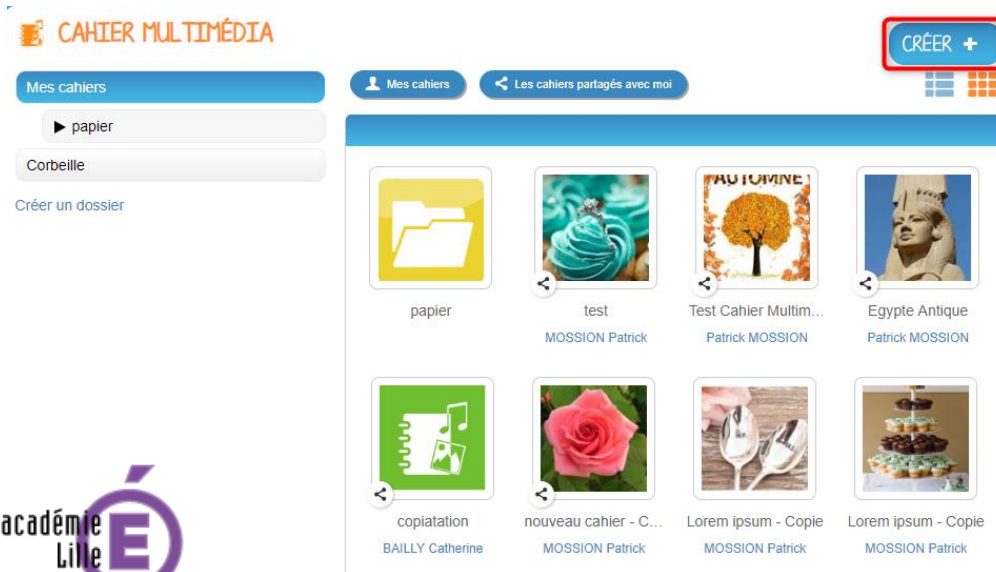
CAHIER MULTIMÉDIA

CRÉER +

Mes cahiers

▶ papier

Corbeille

Créer un dossier

Mes cahiers

Les cahiers partagés avec moi

papier

AUTOMNE

test
MOSSION Patrick

Test Cahier Multim...
Patrick MOSSION

Egypte Antique
Patrick MOSSION

copiatation
BAILLY Catherine

nouveau cahier - C...
MOSSION Patrick

Lorem ipsum - Copie
MOSSION Patrick

Lorem ipsum - Copie
MOSSION Patrick

académie Lille É